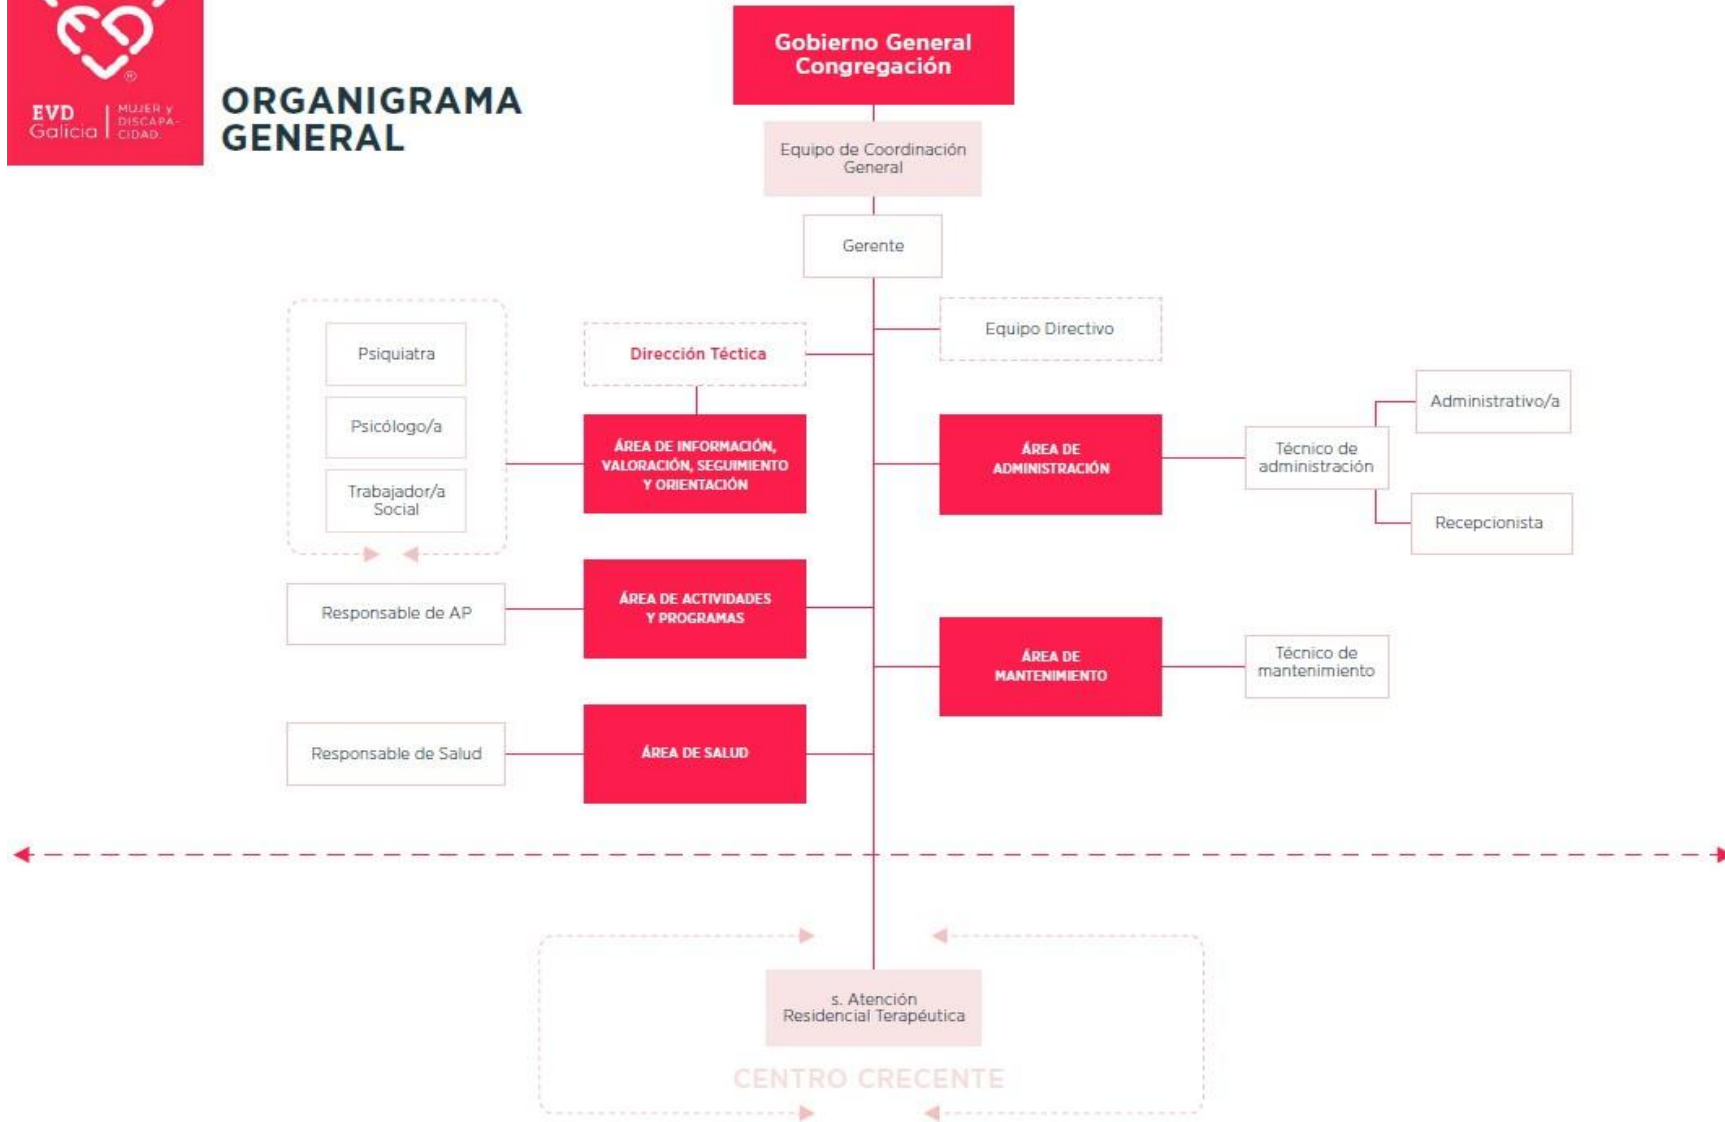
EVD Galicia MUJER y DISCAPACIDAD

ORGANIGRAMA GENERAL

Gobierno General Congregación

Equipo de Coordinación General

Gerente

Equipo Directivo

Dirección Táctica

Psiquiatra

Psicólogo/a

Trabajador/a Social

ÁREA DE INFORMACIÓN, VALORACIÓN, SEGUIMIENTO Y ORIENTACIÓN

ÁREA DE ADMINISTRACIÓN

Técnico de administración

Administrativo/a

Recepcionista

Responsable de AP

ÁREA DE ACTIVIDADES Y PROGRAMAS

ÁREA DE MANTENIMIENTO

Técnico de mantenimiento

Responsable de Salud

ÁREA DE SALUD

s. Atención Residencial Terapéutica

CENTRO CRECENTE